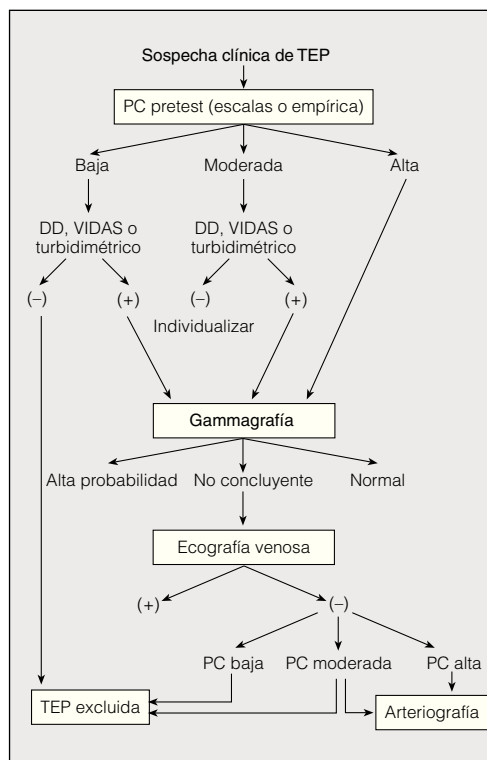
Sospecha clínica de TEP

PC pretest (escalas o empírica)

Baja

Moderada

Alta

DD, VIDAS o turbidimétrico

DD, VIDAS o turbidimétrico

(–)

(+)

(–)

(+)

Individualizar

Gammagrafía

Alta probabilidad

No concluyente

Normal

Ecografía venosa

(+)

(–)

PC baja

PC moderada

PC alta

TEP excluida

Arteriografía